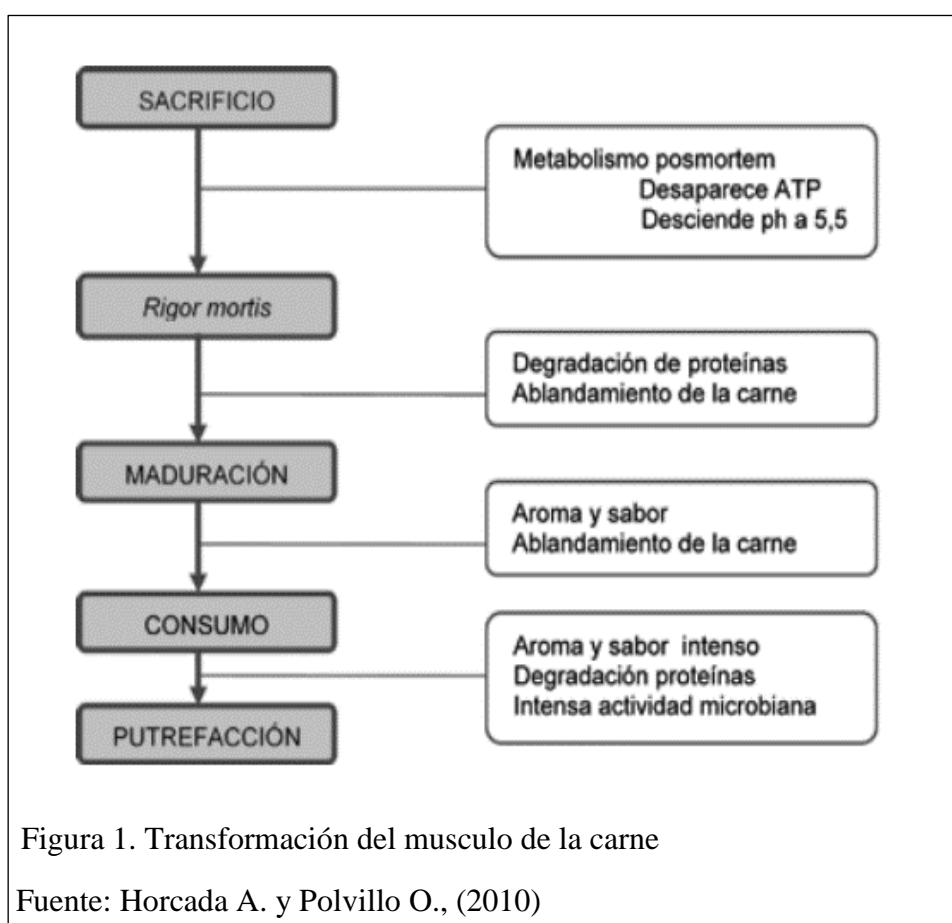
SACRIFICIO

Metabolismo posmortem
Desaparece ATP
Desciende ph a 5,5

Rigor mortis

Degradación de proteínas
Ablandamiento de la carne

MADURACIÓN

Aroma y sabor
Ablandamiento de la carne

CONSUMO

Aroma y sabor intenso
Degradación proteínas
Intensa actividad microbiana

PUTREFACCIÓN

Figura 1. Transformación del musculo de la carne

Fuente: Horcada A. y Polvillo O., (2010)